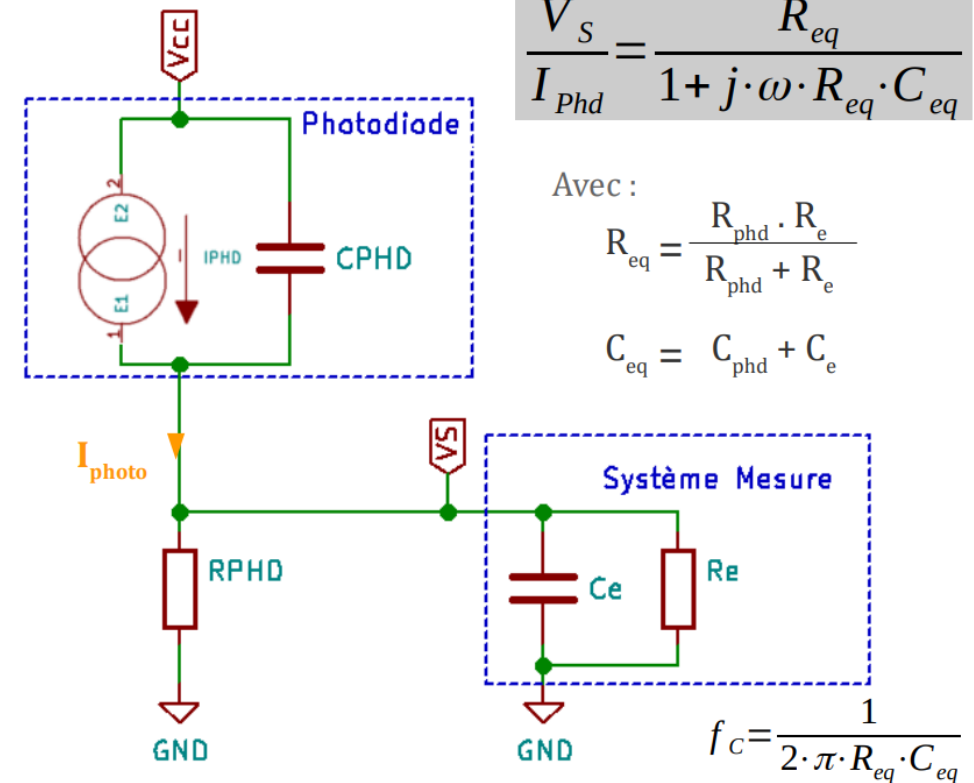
Vcc

$\frac{V_S}{I_{Phd}} = \frac{R_{eq}}{1 + j \cdot \omega \cdot R_{eq} \cdot C_{eq}}$

Photodiode

2

E2

IPHD

CPHD

E1

1

Avec :

$R_{eq} = \frac{R_{phd} . R_e}{R_{phd} + R_e}$

$C_{eq} = C_{phd} + C_e$

$I_{photo}$

VS

Système Mesure

RPHD

Ce

Re

GND

GND

$f_C = \frac{1}{2 \cdot \pi \cdot R_{eq} \cdot C_{eq}}$